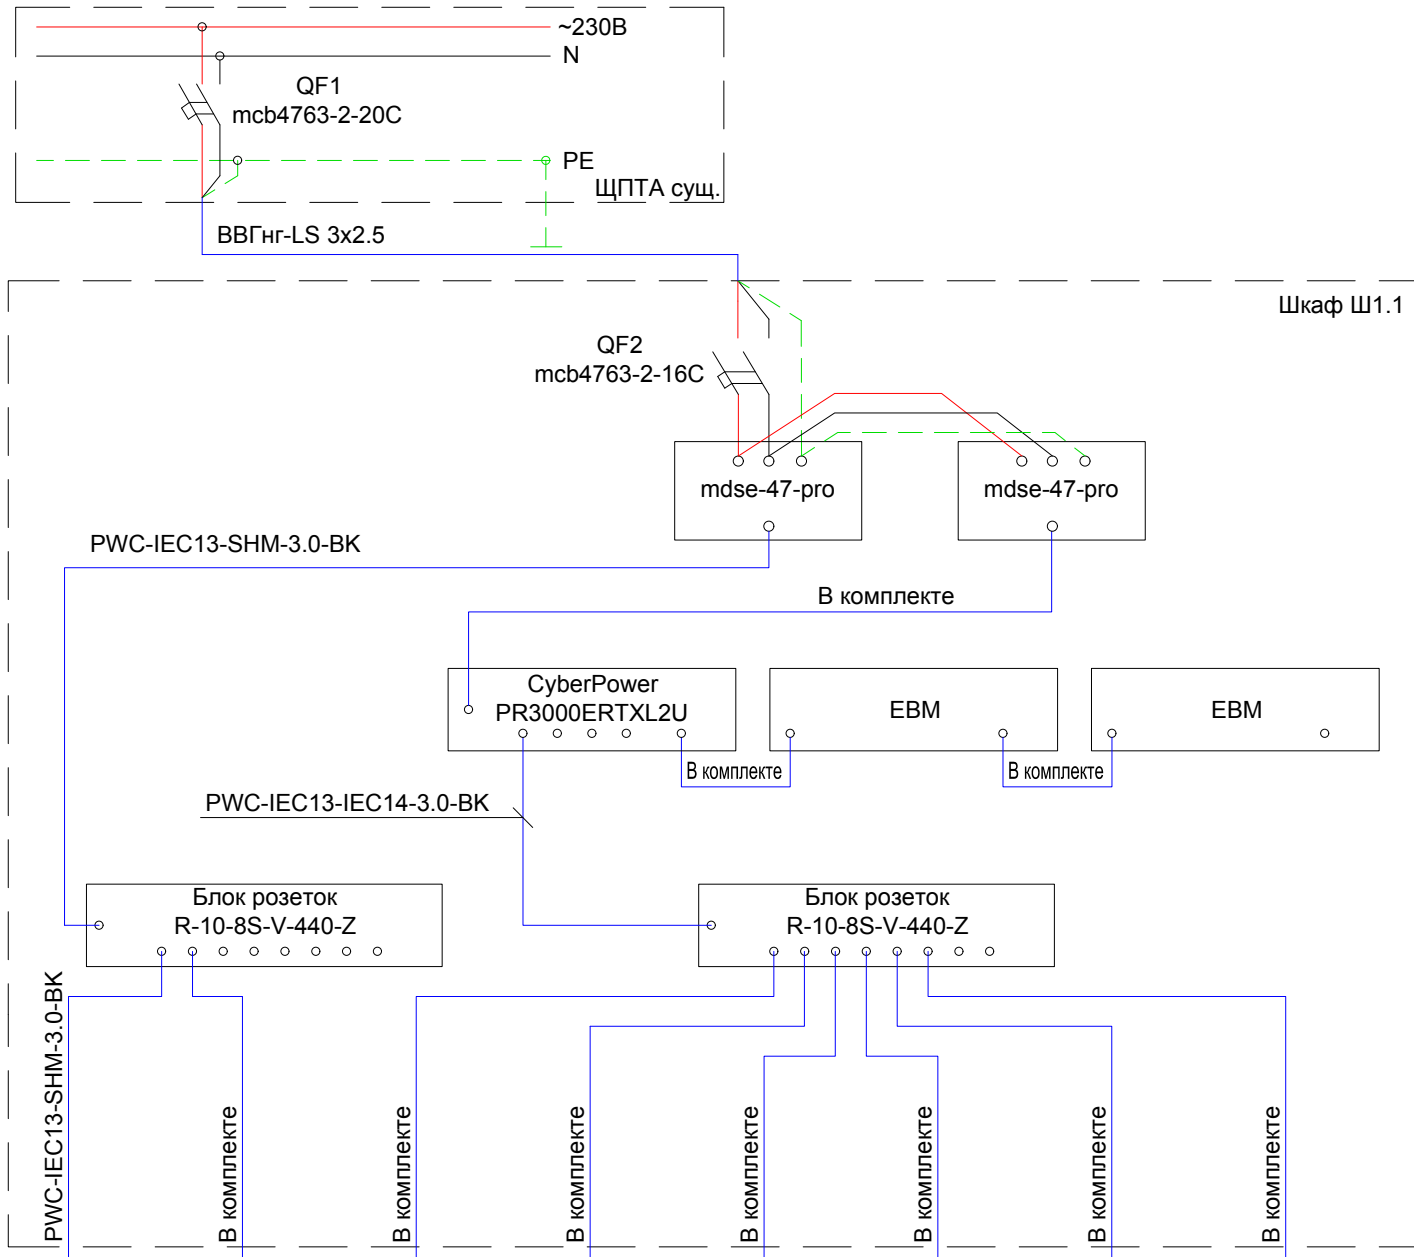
~230В
N
QF1
mcb4763-2-20C
PE
ЩПТА сущ.
ВВГнг-LS 3x2.5
Шкаф Ш1.1
QF2
mcb4763-2-16C
mdse-47-pro
mdse-47-pro
PWC-IEC13-SHM-3.0-BK
В комплекте
CyberPower
PR3000ERTXL2U
EBM
EBM
В комплекте
В комплекте
PWC-IEC13-IEC14-3.0-BK
Блок розеток
R-10-8S-V-440-Z
Блок розеток
R-10-8S-V-440-Z
PWC-IEC13-SHM-3.0-BK
В комплекте
В комплекте
В комплекте
В комплекте
В комплекте
В комплекте
В комплекте